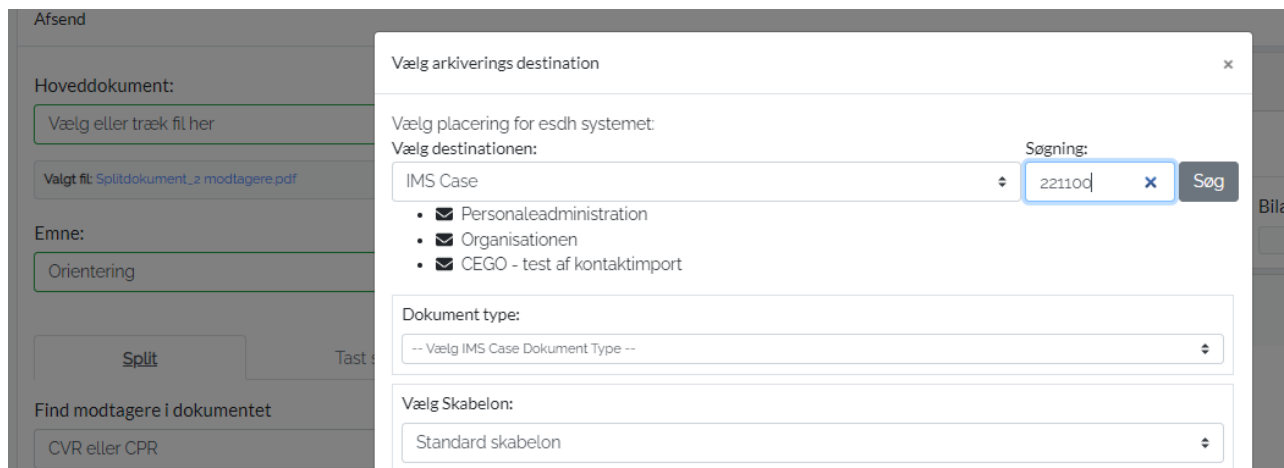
Afsend

Hoveddokument:

Vælg eller træk fil her

Valgt fil: Splitdokument_2 modtagere.pdf

Emne:

Orientering

Split

Tast s

Find modtagere i dokumentet

CVR eller CPR

Bila

Vælg arkiverings destination

×

Vælg placering for esdh systemet:

Vælg destinationen:

IMS Case

Søgning:

221100

×

Søg

- Personaleadministration
- Organisationen
- CEGO - test af kontaktimport

Dokument type:

-- Vælg IMS Case Dokument Type --

Vælg Skabelon:

Standard skabelon